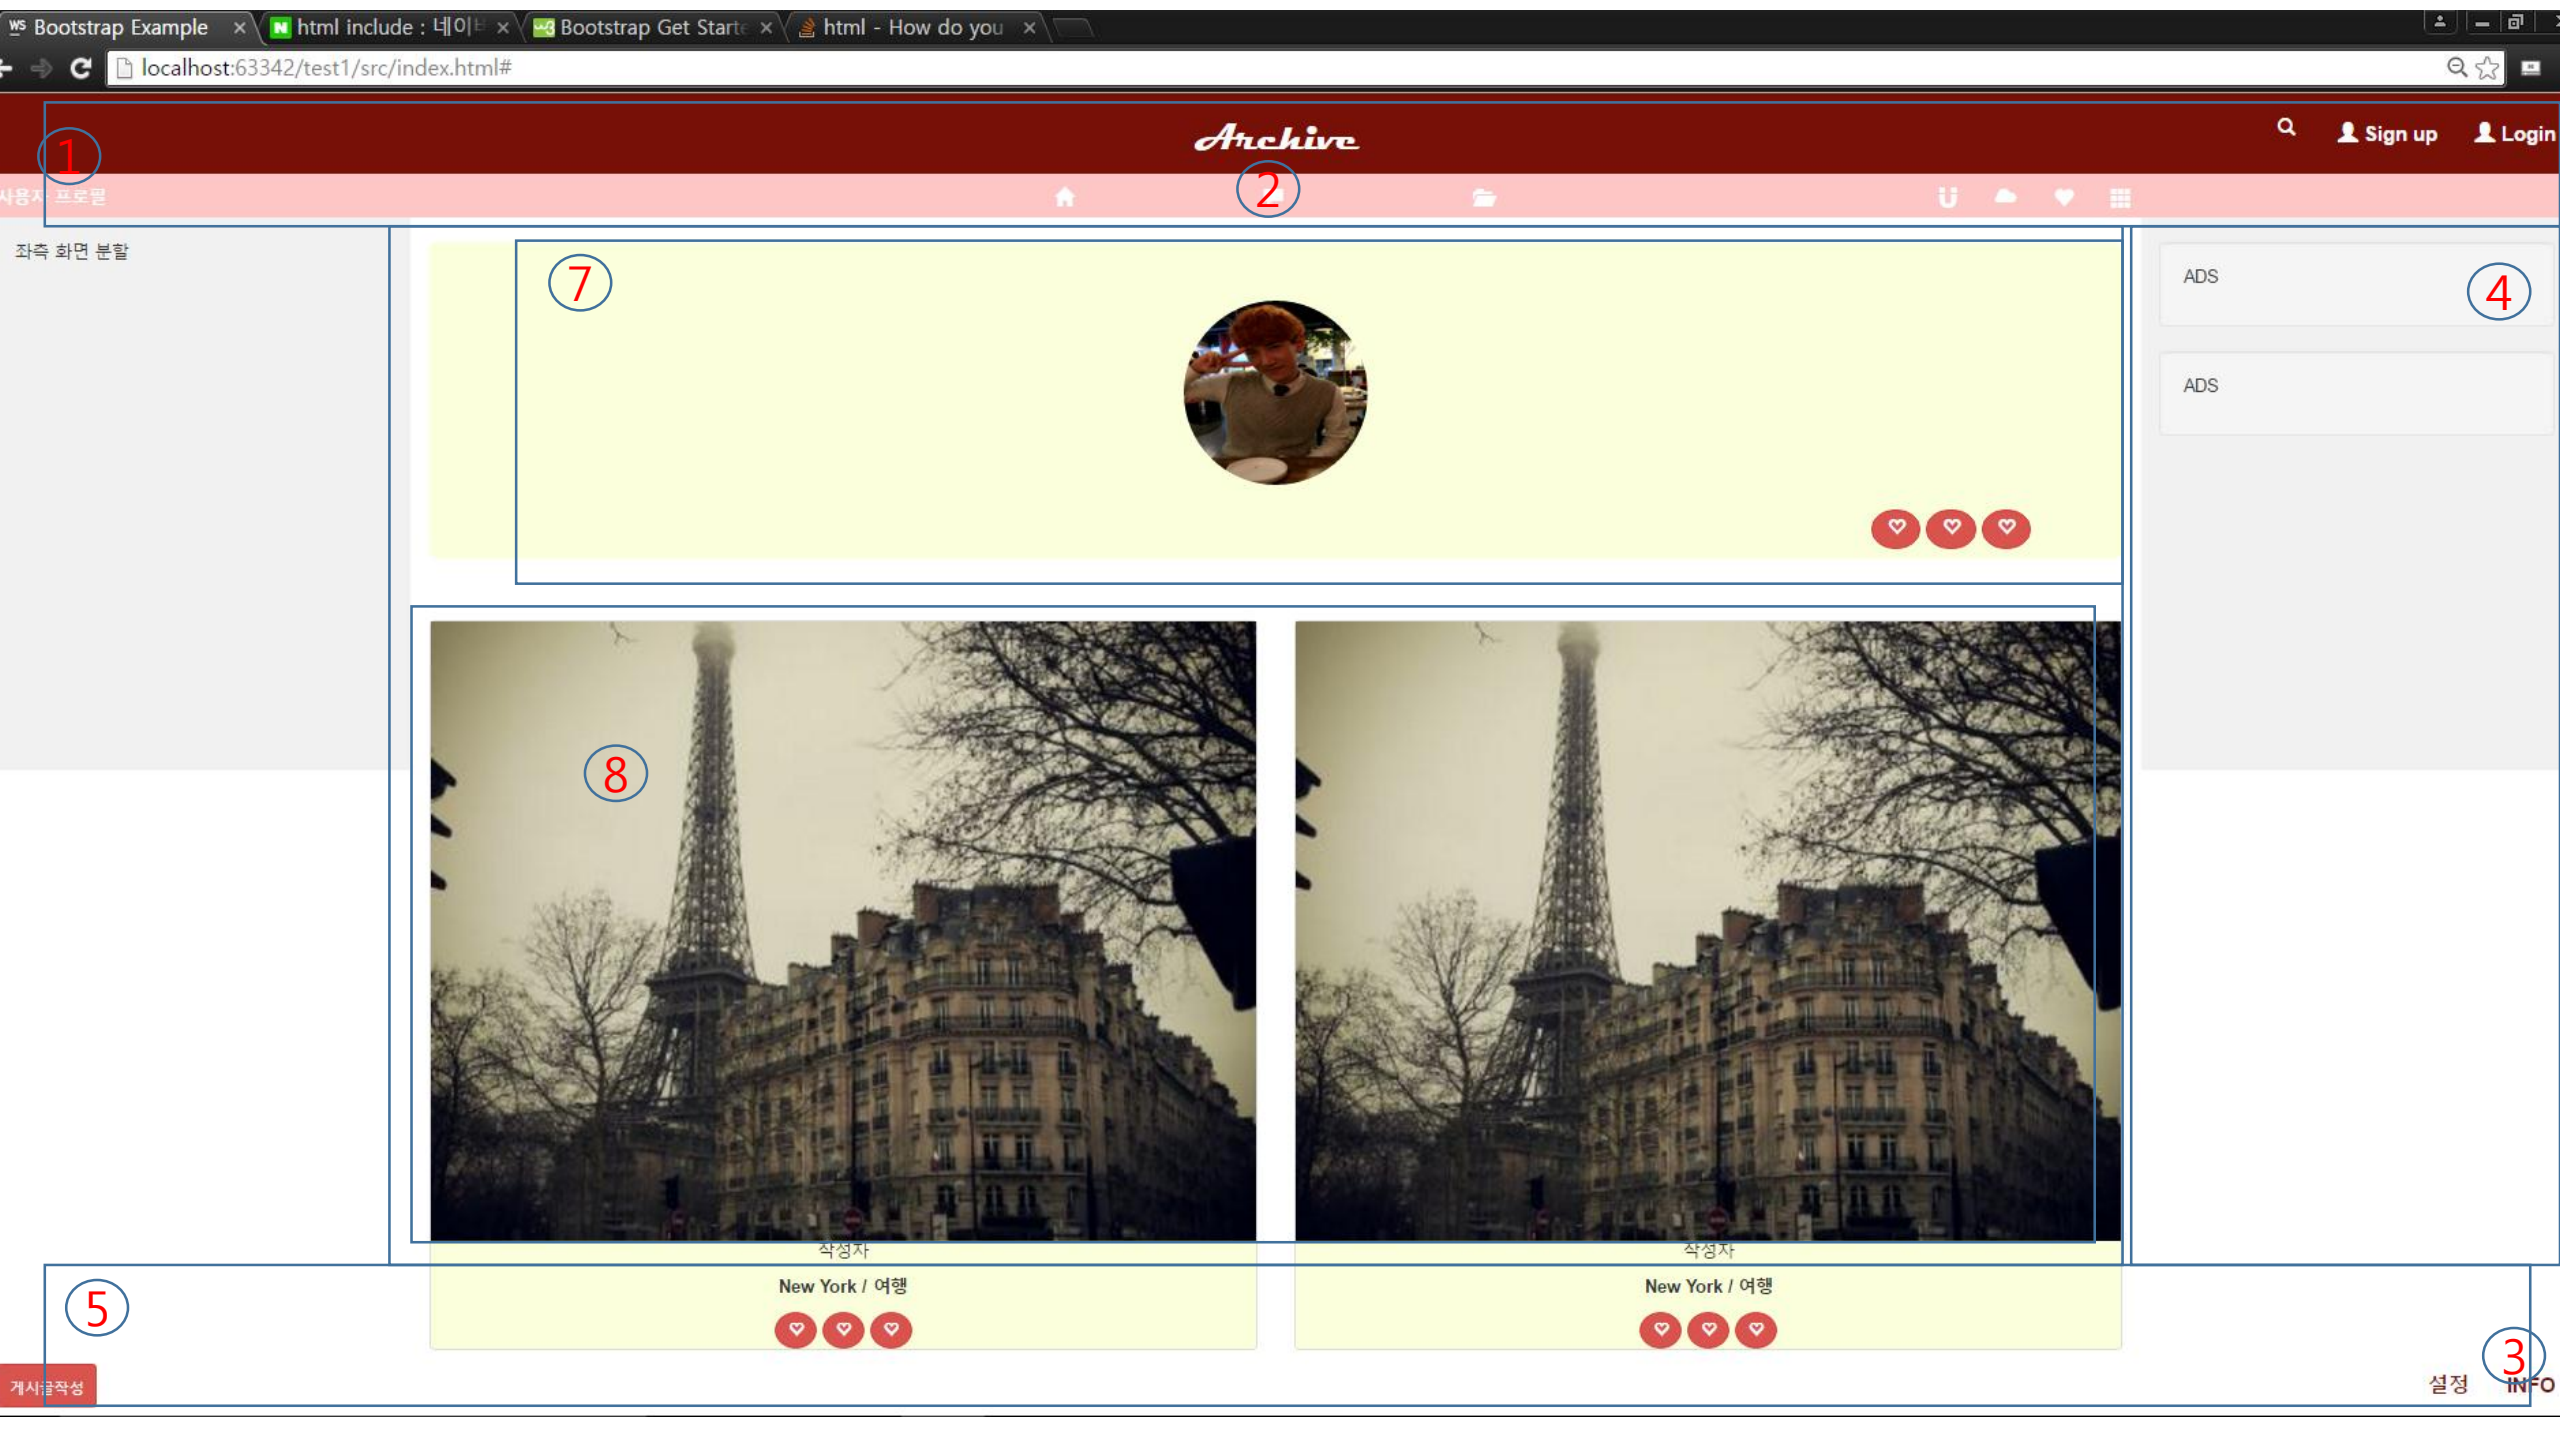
Bootstrap Example × html include : 네이ㅂ × Bootstrap Get Starte × html - How do you ×

localhost:63342/test1/src/index.html#

Archive

Sign up Login

1

사용자 프로필

2

좌측 화면 분할

7

ADS

4

ADS

8

작성자

New York / 여행

작성자

New York / 여행

5

게시글작성

3

설정 INFO